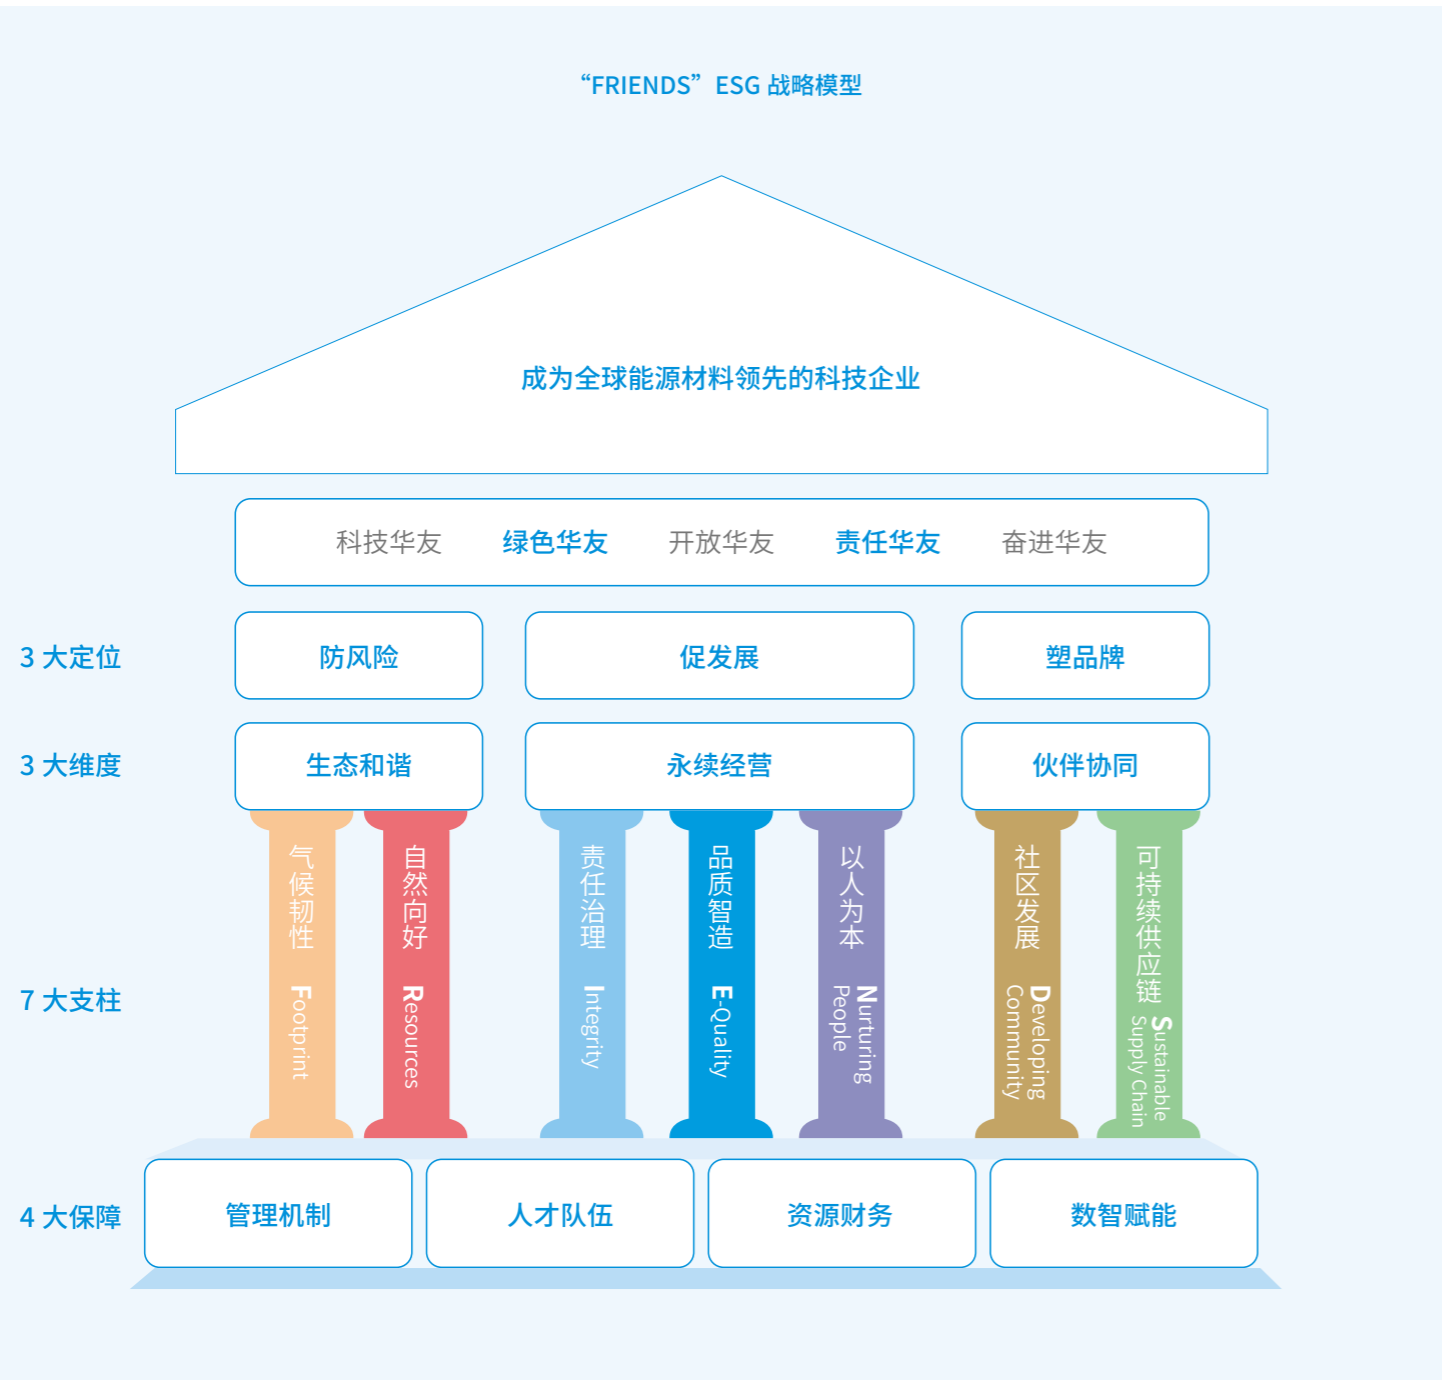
“FRIENDS”ESG 战略模型

成为全球能源材料领先的科技企业

科技华友 绿色华友 开放华友 责任华友 奋进华友

3 大定位
防风险
促发展
塑品牌

3 大维度
生态和谐
永续经营
伙伴协同

7 大支柱
气候韧性 Footprint
自然向好 Resources
责任治理 Integrity
品质智造 E-Quality
以人为本 Nurturing People
社区发展 Developing Community
可持续供应链 Sustainable Supply Chain

4 大保障
管理机制
人才队伍
资源财务
数智赋能